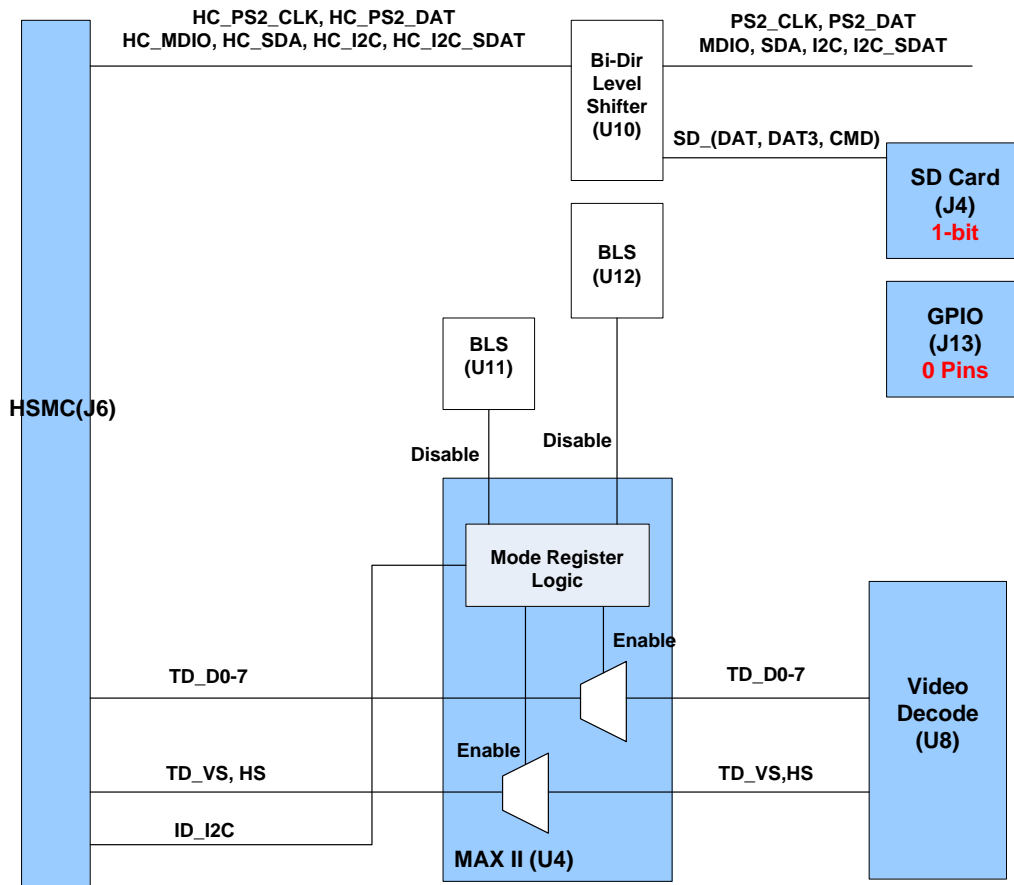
HC_PS2_CLK, HC_PS2_DAT
HC_MDIO, HC_SDA, HC_I2C, HC_I2C_SDAT

Bi-Dir Level Shifter (U10)

PS2_CLK, PS2_DAT
MDIO, SDA, I2C, I2C_SDAT

SD_(DAT, DAT3, CMD)

SD Card (J4)
1-bit

BLS (U12)

GPIO (J13)
0 Pins

HSMC(J6)

BLS (U11)

Disable

Disable

Mode Register Logic

Enable

TD_D0-7

TD_D0-7

Video Decode (U8)

Enable

TD_VS, HS

TD_VS,HS

ID_I2C

MAX II (U4)